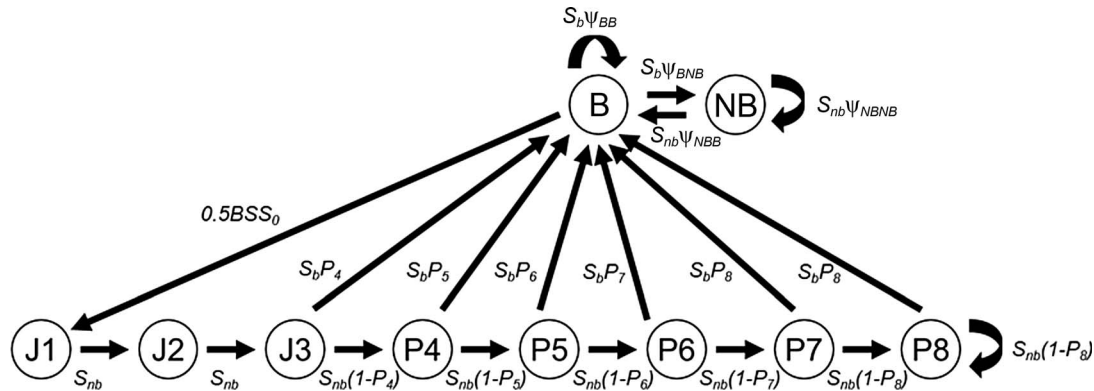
$S_b\psi_{BB}$

$S_b\psi_{BNB}$

B

NB

$S_{nb}\psi_{NBNB}$

$S_{nb}\psi_{NBB}$

$0.5BSS_0$

$S_bP_4$ $S_bP_5$ $S_bP_6$ $S_bP_7$ $S_bP_8$ $S_bP_8$

J1 J2 J3 P4 P5 P6 P7 P8

$S_{nb}$ $S_{nb}$ $S_{nb}(1\text{-}P_4)$ $S_{nb}(1\text{-}P_5)$ $S_{nb}(1\text{-}P_6)$ $S_{nb}(1\text{-}P_7)$ $S_{nb}(1\text{-}P_8)$ $S_{nb}(1\text{-}P_8)$